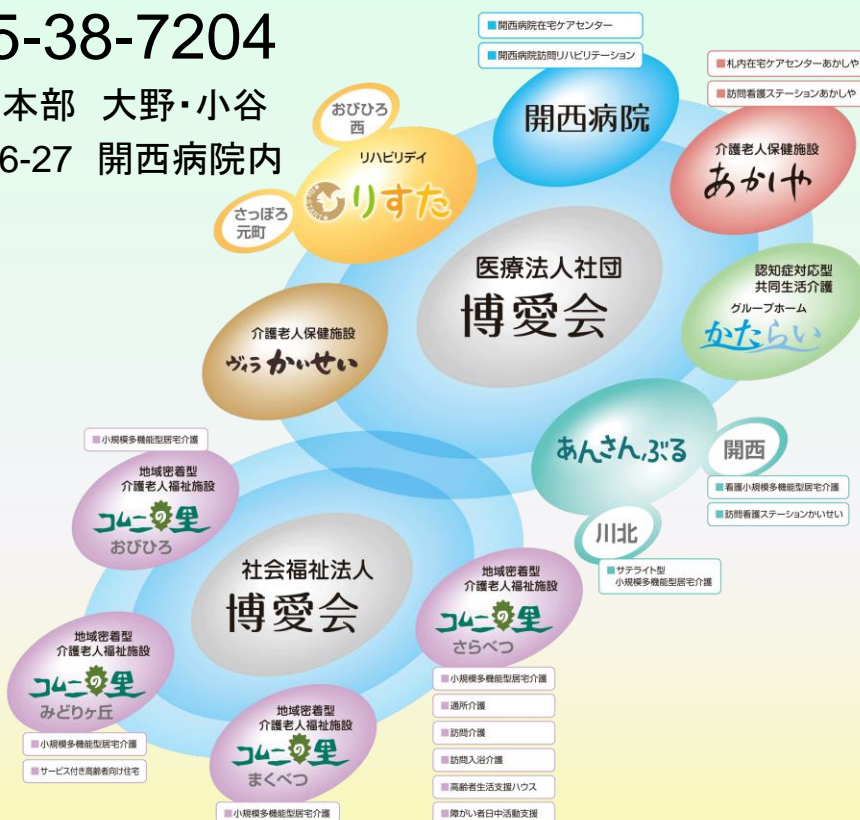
5-38-7204
本部 大野・小谷
6-27 開西病院内

開西病院在宅ケアセンター
開西病院訪問リハビリテーション
開西病院

札内在宅ケアセンターあかしや
訪問看護ステーションあかしや
介護老人保健施設
あかしや

おびひろ西
リハビリデイ
りすた
さっぽろ元町

医療法人社団
博愛会

認知症対応型共同生活介護
グループホーム
かたらい

介護老人保健施設
ヴィラ かいせい

あんさんぶる
開西
看護小規模多機能型居宅介護
訪問看護ステーションかいせい
川北
サテライト型小規模多機能型居宅介護

小規模多機能型居宅介護
地域密着型
介護老人福祉施設
コムニの里
おびひろ

社会福祉法人
博愛会

地域密着型
介護老人福祉施設
コムニの里
さらべつ
小規模多機能型居宅介護
通所介護
訪問介護
訪問入浴介護
高齢者生活支援ハウス
障がい者日中活動支援

地域密着型
介護老人福祉施設
コムニの里
みどりヶ丘
小規模多機能型居宅介護
サービス付き高齢者向け住宅

地域密着型
介護老人福祉施設
コムニの里
まくべつ
小規模多機能型居宅介護